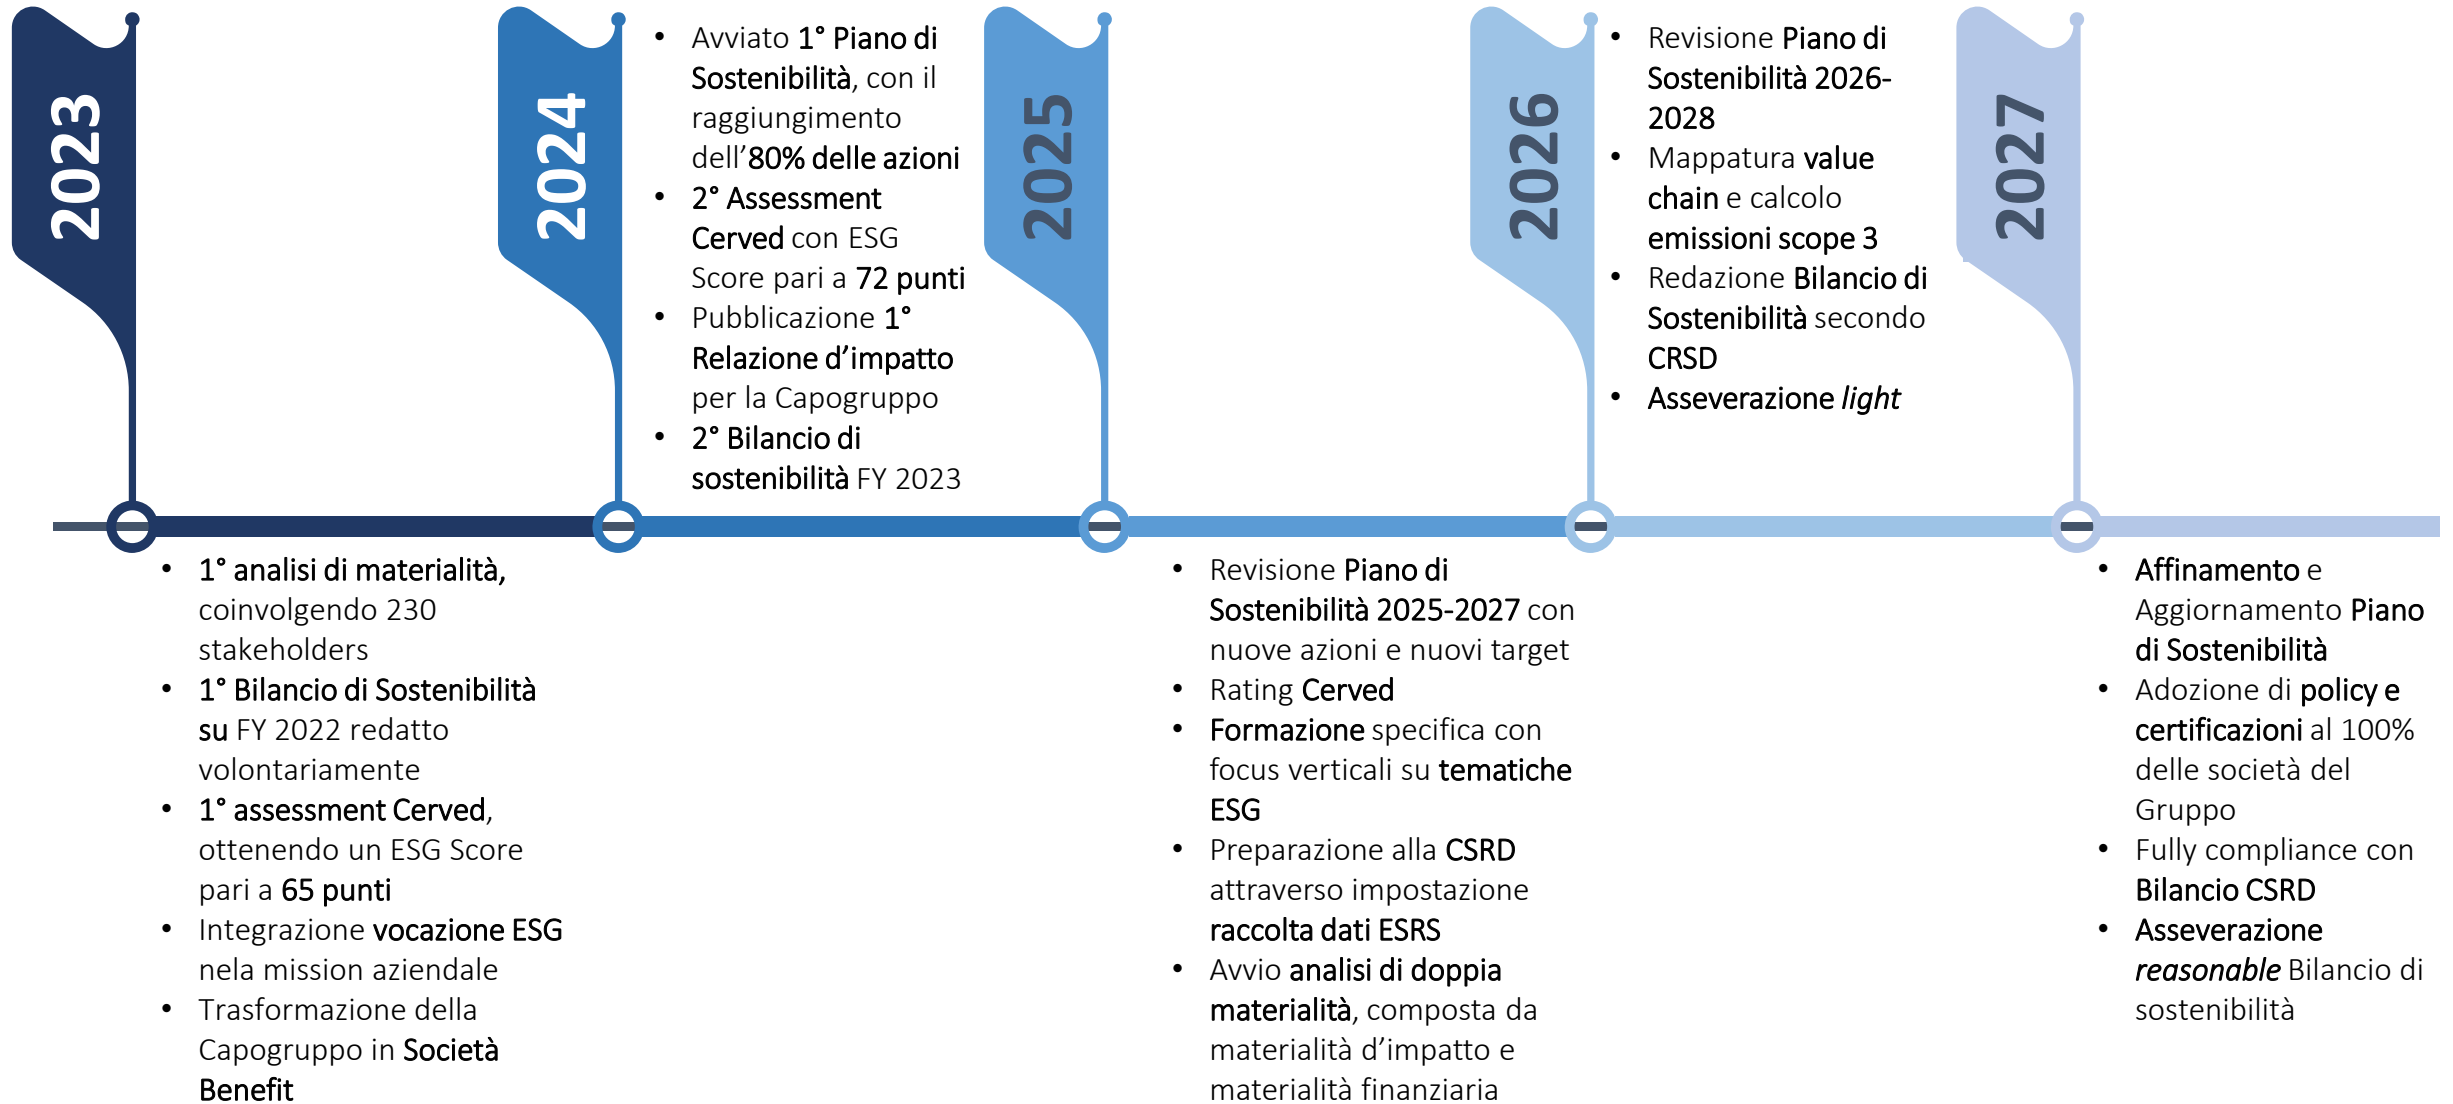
2023

- 1° analisi di materialità, coinvolgendo 230 stakeholders
- 1° Bilancio di Sostenibilità su FY 2022 redatto volontariamente
- 1° assessment Cerved, ottenendo un ESG Score pari a 65 punti
- Integrazione vocazione ESG nela mission aziendale
- Trasformazione della Capogruppo in Società Benefit

2024

- Avviato 1° Piano di Sostenibilità, con il raggiungimento dell'80% delle azioni
- 2° Assessment Cerved con ESG Score pari a 72 punti
- Pubblicazione 1° Relazione d'impatto per la Capogruppo
- 2° Bilancio di sostenibilità FY 2023

2025

- Revisione Piano di Sostenibilità 2025-2027 con nuove azioni e nuovi target
- Rating Cerved
- Formazione specifica con focus verticali su tematiche ESG
- Preparazione alla CSRD attraverso impostazione raccolta dati ESRS
- Avvio analisi di doppia materialità, composta da materialità d'impatto e materialità finanziaria

2026

- Revisione Piano di Sostenibilità 2026-2028
- Mappatura value chain e calcolo emissioni scope 3
- Redazione Bilancio di Sostenibilità secondo CRSD
- Asseverazione *light*

2027

- Affinamento e Aggiornamento Piano di Sostenibilità
- Adozione di policy e certificazioni al 100% delle società del Gruppo
- Fully compliance con Bilancio CSRD
- Asseverazione *reasonable* Bilancio di sostenibilità